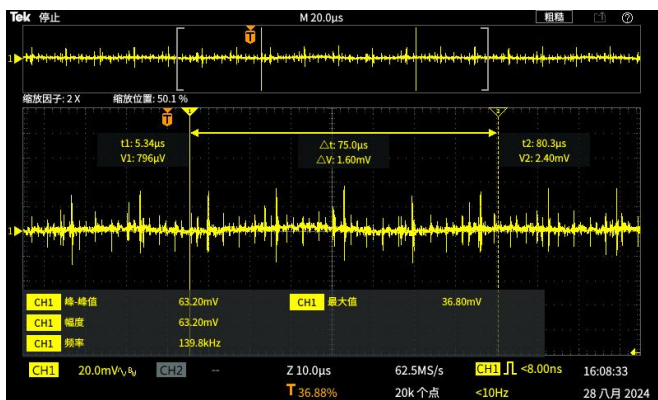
Tek 停止

M 20.0µs

粗糙

T

1

缩放因子: 2 X 缩放位置: 50.1 %

T

1

2

t1: 5.34µs
V1: 796µV

△t: 75.0µs
△V: 1.60mV

t2: 80.3µs
V2: 2.40mV

1

| CH1 | 峰-峰值 | 63.20mV | CH1 | 最大值 | 36.80mV |
|---|---|---|---|---|---|
| CH1 | 幅度 | 63.20mV | | | |
| CH1 | 频率 | 139.8kHz | | | |

CH1 20.0mV $\Omega_{B_W}$ CH2 -- Z 10.0µs 62.5MS/s CH1 <8.00ns 16:08:33

T 36.88% 20k 个点 <10Hz 28 八月 2024